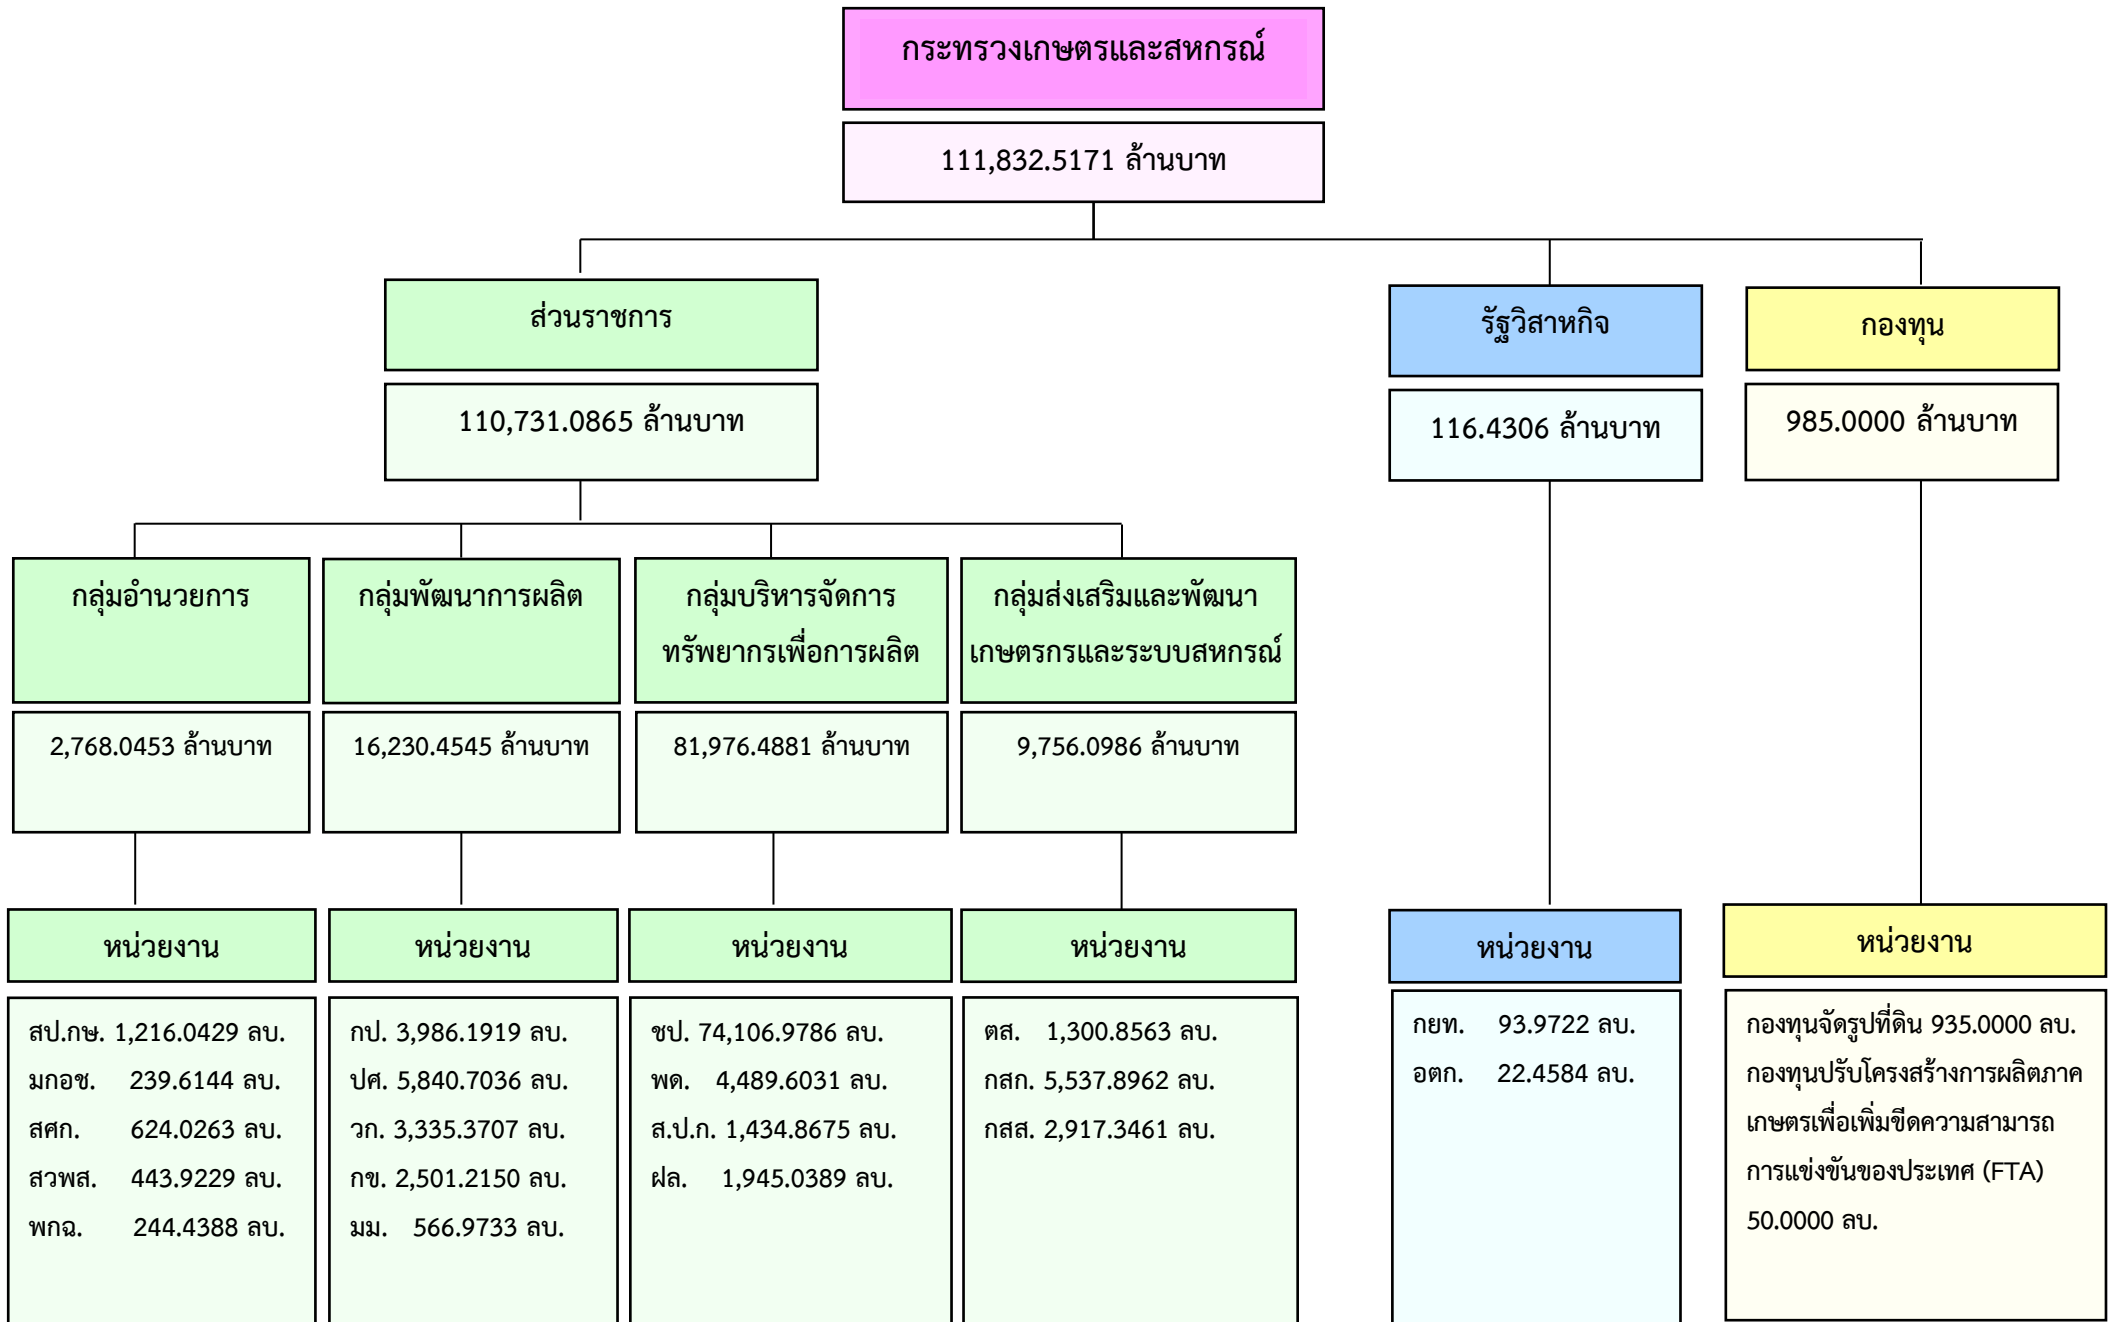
กระทรวงเกษตรและสหกรณ์

111,832.5171 ล้านบาท

ส่วนราชการ

110,731.0865 ล้านบาท

รัฐวิสาหกิจ

116.4306 ล้านบาท

กองทุน

985.0000 ล้านบาท

กลุ่มอำนวยการ

2,768.0453 ล้านบาท

หน่วยงาน

สป.กษ. 1,216.0429 ลบ.
มกอช. 239.6144 ลบ.
สศก. 624.0263 ลบ.
สวพส. 443.9229 ลบ.
พกฉ. 244.4388 ลบ.

กลุ่มพัฒนาการผลิต

16,230.4545 ล้านบาท

หน่วยงาน

กป. 3,986.1919 ลบ.
ปศ. 5,840.7036 ลบ.
วก. 3,335.3707 ลบ.
กข. 2,501.2150 ลบ.
มม. 566.9733 ลบ.

กลุ่มบริหารจัดการทรัพยากรเพื่อการผลิต

81,976.4881 ล้านบาท

หน่วยงาน

ชป. 74,106.9786 ลบ.
พด. 4,489.6031 ลบ.
ส.ป.ก. 1,434.8675 ลบ.
ฝล. 1,945.0389 ลบ.

กลุ่มส่งเสริมและพัฒนาเกษตรกรและระบบสหกรณ์

9,756.0986 ล้านบาท

หน่วยงาน

ตส. 1,300.8563 ลบ.
กสก. 5,537.8962 ลบ.
กสส. 2,917.3461 ลบ.

หน่วยงาน

กยท. 93.9722 ลบ.
อตก. 22.4584 ลบ.

หน่วยงาน

กองทุนจัดรูปที่ดิน 935.0000 ลบ.
กองทุนปรับโครงสร้างการผลิตภาคเกษตรเพื่อเพิ่มขีดความสามารถการแข่งขันของประเทศ (FTA) 50.0000 ลบ.